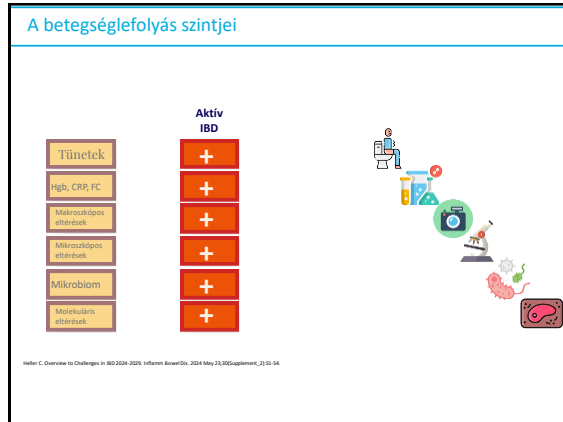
A betegséglefolyás szintjei

Aktív IBD

| | |
|---|---|
| Tünetek | + |
| Hgb, CRP, FC | + |
| Makroszkópos eltérések | + |
| Mikroszkópos eltérések | + |
| Mikrobiom | + |
| Molekuláris eltérések | + |

Heller C. Overview to Challenges in IBD 2024-2029. Inflamm Bowel Dis. 2024 May 23;30(Supplement_2):S1-S4.